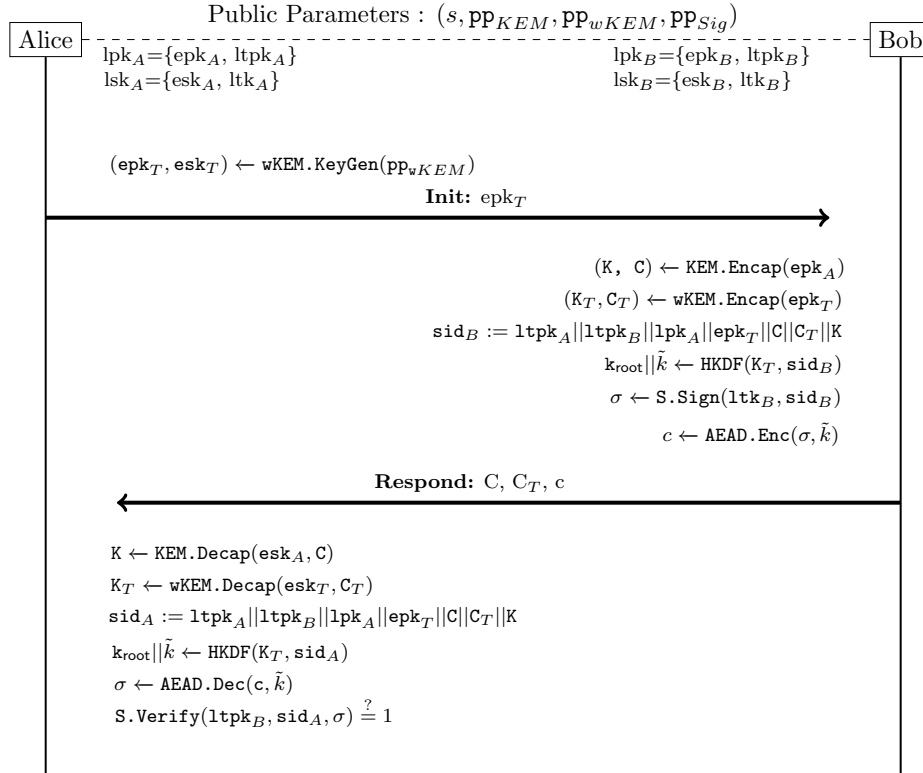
Public Parameters : $(s, \mathtt{pp}_{KEM}, \mathtt{pp}_{wKEM}, \mathtt{pp}_{Sig})$

Alice

Bob

$\text{lpk}_A$=$\{\text{epk}_A, \text{ltpk}_A\}$
$\text{lsk}_A$=$\{\text{esk}_A, \text{ltk}_A\}$

$\text{lpk}_B$=$\{\text{epk}_B, \text{ltpk}_B\}$
$\text{lsk}_B$=$\{\text{esk}_B, \text{ltk}_B\}$

$(\mathtt{epk}_T, \mathtt{esk}_T) \leftarrow \mathtt{wKEM.KeyGen}(\mathtt{pp}_{wKEM})$

**Init:** $\text{epk}_T$

$(\mathtt{K}, \mathtt{C}) \leftarrow \mathtt{KEM.Encap}(\mathtt{epk}_A)$
$(\mathtt{K}_T, \mathtt{C}_T) \leftarrow \mathtt{wKEM.Encap}(\mathtt{epk}_T)$
$\mathtt{sid}_B := \mathtt{ltpk}_A || \mathtt{ltpk}_B || \mathtt{lpk}_A || \mathtt{epk}_T || \mathtt{C} || \mathtt{C}_T || \mathtt{K}$
$\mathtt{k}_{\mathsf{root}} || \tilde{k} \leftarrow \mathtt{HKDF}(\mathtt{K}_T, \mathtt{sid}_B)$
$\sigma \leftarrow \mathtt{S.Sign}(\mathtt{ltk}_B, \mathtt{sid}_B)$
$c \leftarrow \mathtt{AEAD.Enc}(\sigma, \tilde{k})$

**Respond:** C, $\text{C}_T$, c

$\mathtt{K} \leftarrow \mathtt{KEM.Decap}(\mathtt{esk}_A, \mathtt{C})$
$\mathtt{K}_T \leftarrow \mathtt{wKEM.Decap}(\mathtt{esk}_T, \mathtt{C}_T)$
$\mathtt{sid}_A := \mathtt{ltpk}_A || \mathtt{ltpk}_B || \mathtt{lpk}_A || \mathtt{epk}_T || \mathtt{C} || \mathtt{C}_T || \mathtt{K}$
$\mathtt{k}_{\mathsf{root}} || \tilde{k} \leftarrow \mathtt{HKDF}(\mathtt{K}_T, \mathtt{sid}_A)$
$\sigma \leftarrow \mathtt{AEAD.Dec}(\mathtt{c}, \tilde{k})$
$\mathtt{S.Verify}(\mathtt{ltpk}_B, \mathtt{sid}_A, \sigma) \stackrel{?}{=} 1$